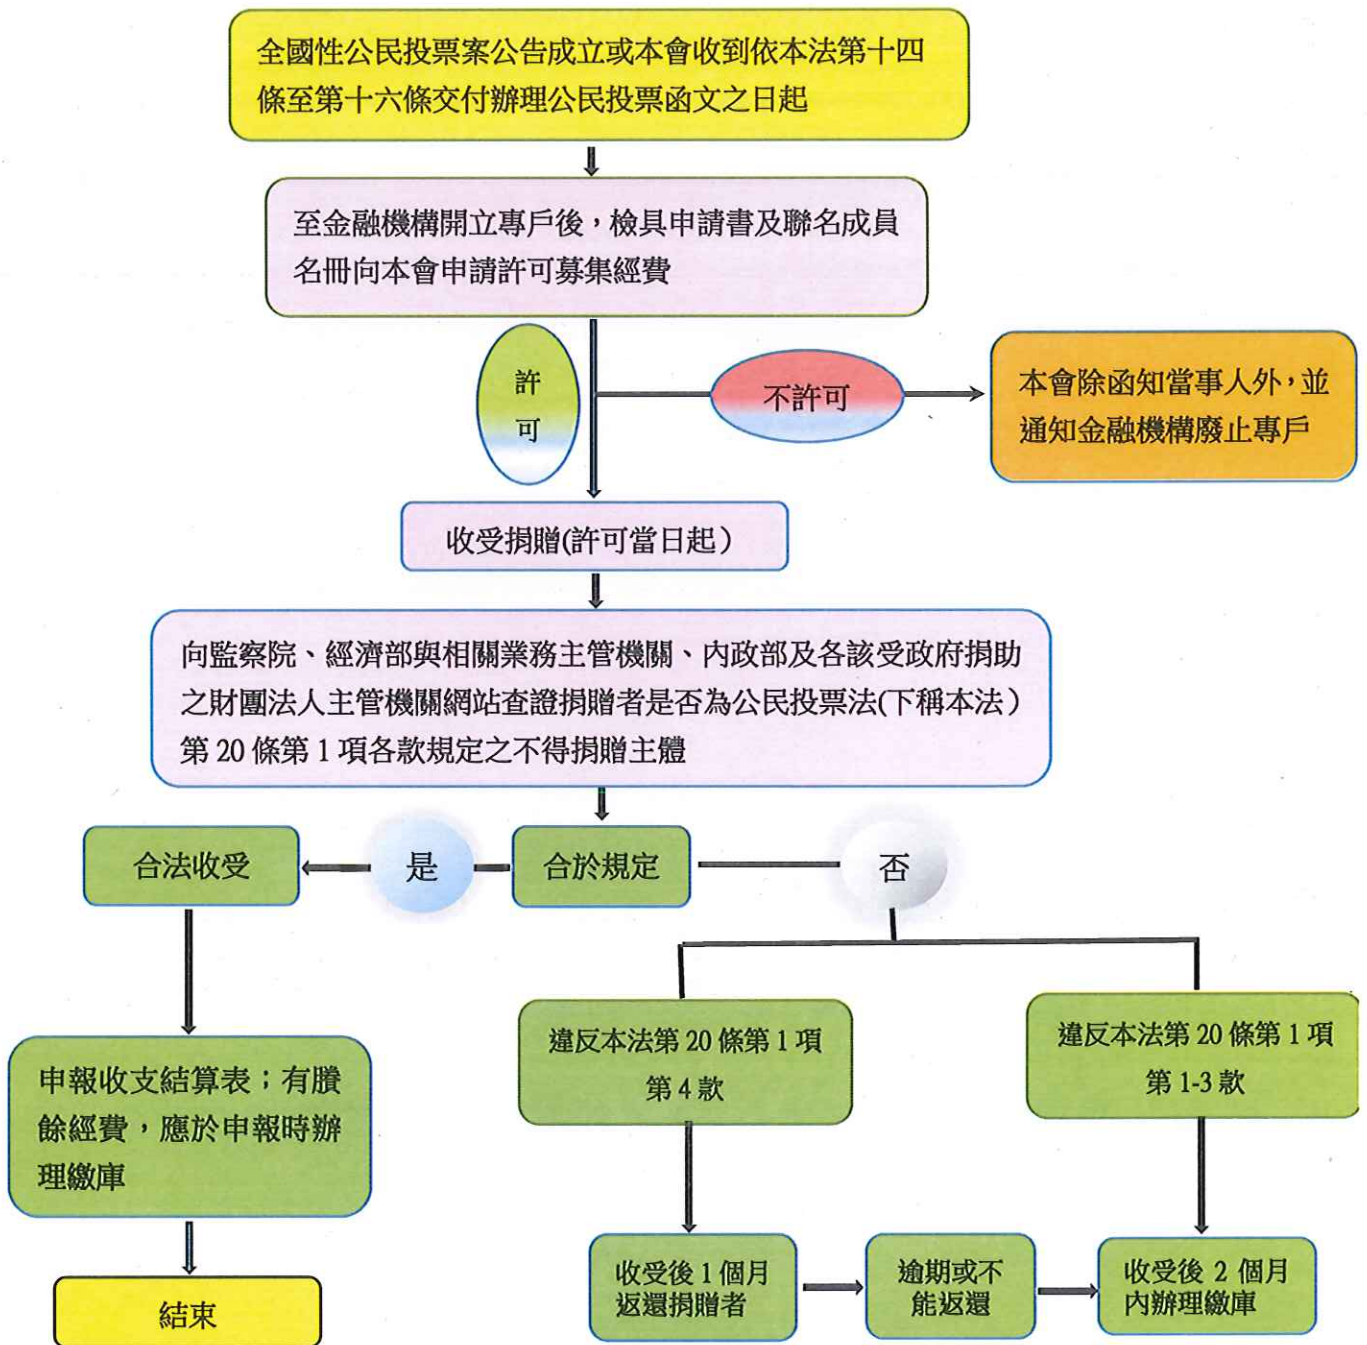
全國性公民投票案公告成立或本會收到依本法第十四條至第十六條交付辦理公民投票函文之日起

至金融機構開立專戶後，檢具申請書及聯名成員名冊向本會申請許可募集經費

許可

不許可

本會除函知當事人外，並通知金融機構廢止專戶

收受捐贈(許可當日起)

向監察院、經濟部與相關業務主管機關、內政部及各該受政府捐助之財團法人主管機關網站查證捐贈者是否為公民投票法(下稱本法)第 20 條第 1 項各款規定之不得捐贈主體

合法收受

是

合於規定

否

申報收支結算表；有賸餘經費，應於申報時辦理繳庫

結束

違反本法第 20 條第 1 項第 4 款

違反本法第 20 條第 1 項第 1-3 款

收受後 1 個月返還捐贈者

逾期或不能返還

收受後 2 個月內辦理繳庫